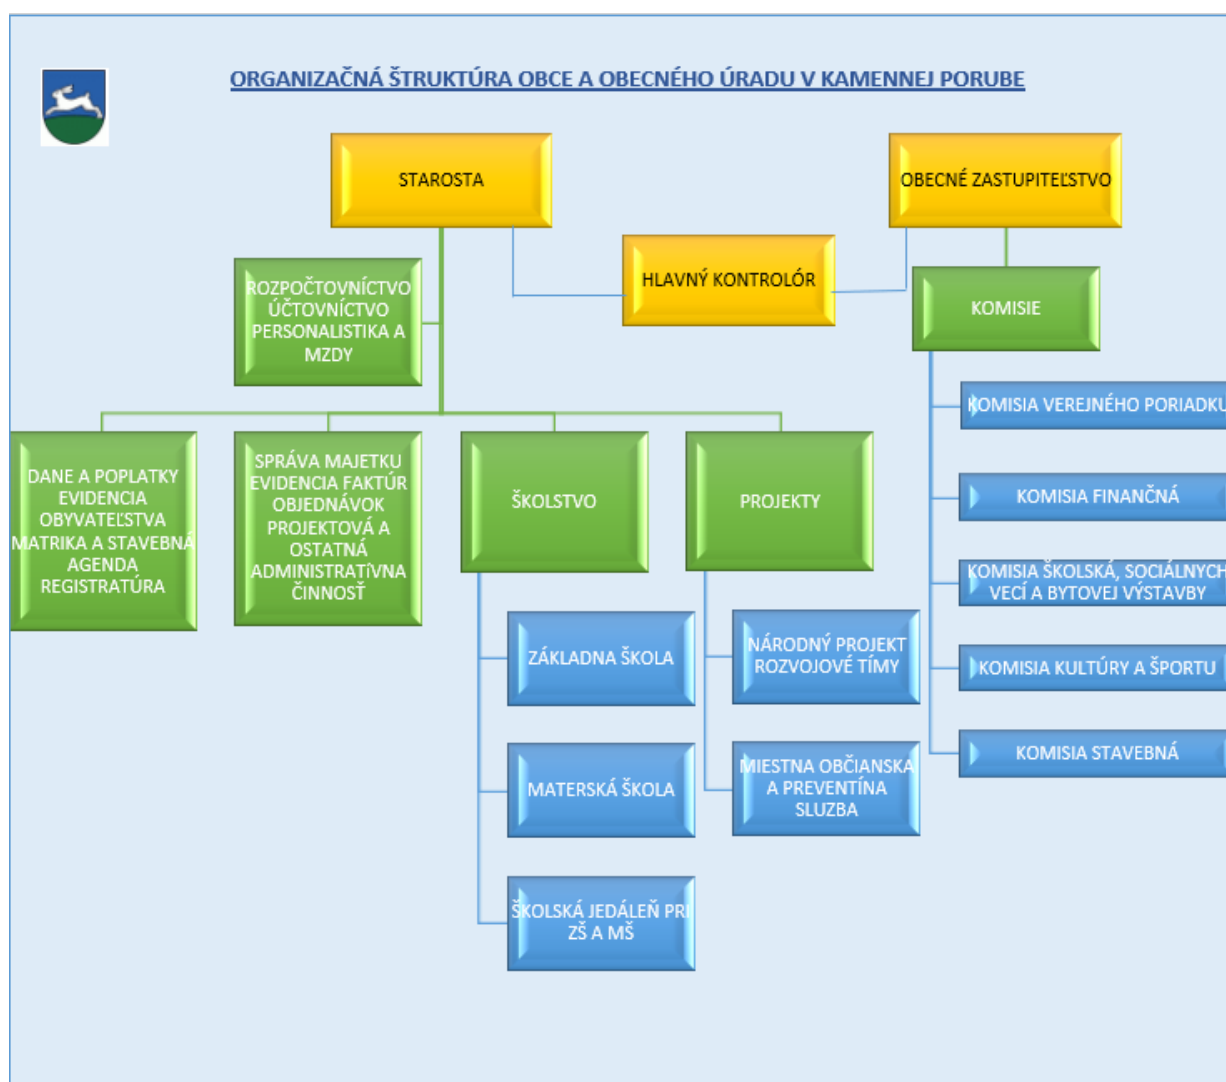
ORGANIZAČNÁ ŠTRUKTÚRA OBCE A OBECNÉHO ÚRADU V KAMENNEJ PORUBE

STAROSTA

OBECNÉ ZASTUPITEĽSTVO

HLAVNÝ KONTROLÓR

ROZPOČTOVNÍCTVO ÚČTOVNÍCTVO PERSONALISTIKA A MZDY

KOMISIE

KOMISIA VEREJNÉHO PORIADKU

KOMISIA FINANČNÁ

KOMISIA ŠKOLSKÁ, SOCIÁLNYCH VECÍ A BYTOVEJ VÝSTAVBY

KOMISIA KULTÚRY A ŠPORTU

KOMISIA STAVEBNÁ

DANE A POPLATKY EVIDENCIA OBYVATEĽSTVA MATRIKA A STAVEBNÁ AGENDA REGISTRATÚRA

SPRÁVA MAJETKU EVIDENCIA FAKTÚR OBJEDNÁVOK PROJEKTOVÁ A OSTATNÁ ADMINISTRATÍVNA ČINNOSŤ

ŠKOLSTVO

PROJEKTY

ZÁKLADNÁ ŠKOLA

MATERSKÁ ŠKOLA

ŠKOLSKÁ JEDÁLEŇ PRI ZŠ A MŠ

NÁRODNÝ PROJEKT ROZVOJOVÉ TÍMY

MIESTNA OBČIANSKA A PREVENTÍNA SLUZBA